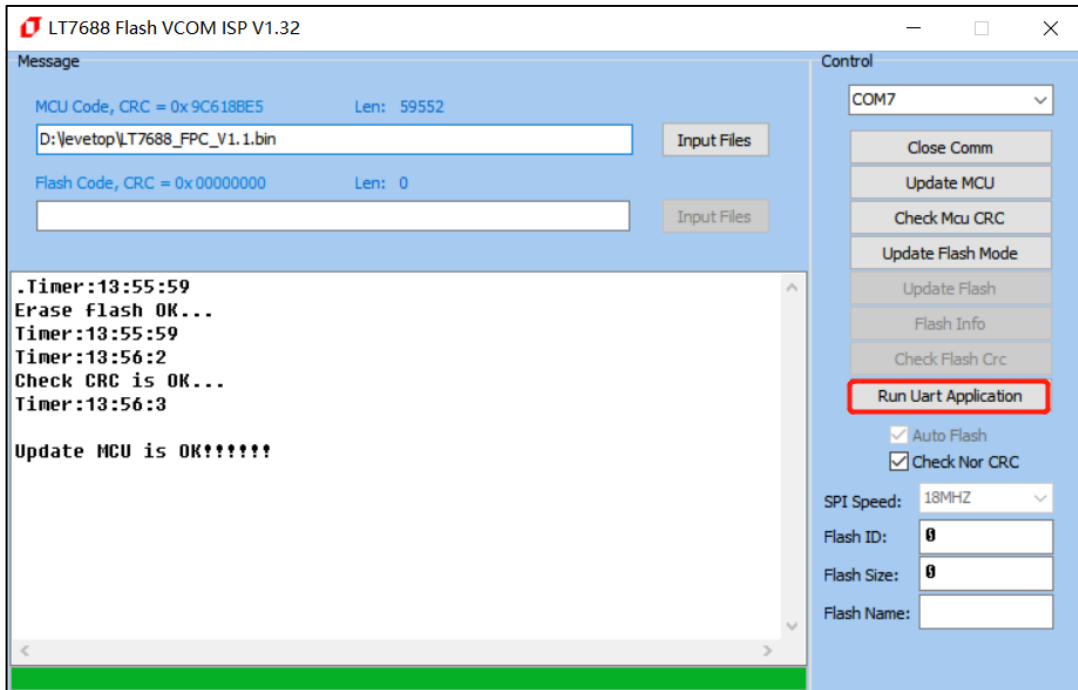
LT7688 Flash VCOM ISP V1.32

Message

MCU Code, CRC = 0x 9C618BE5 Len: 59552

D:\levetop\LT7688_FPC_V1.1.bin

Input Files

Flash Code, CRC = 0x 00000000 Len: 0

Input Files

.Timer:13:55:59
Erase flash OK...
Timer:13:55:59
Timer:13:56:2
Check CRC is OK...
Timer:13:56:3

Update MCU is OK!!!!!!

Control

COM7

Close Comm

Update MCU

Check Mcu CRC

Update Flash Mode

Update Flash

Flash Info

Check Flash Crc

Run Uart Application

Auto Flash

Check Nor CRC

SPI Speed: 18MHZ

Flash ID: 0

Flash Size: 0

Flash Name: